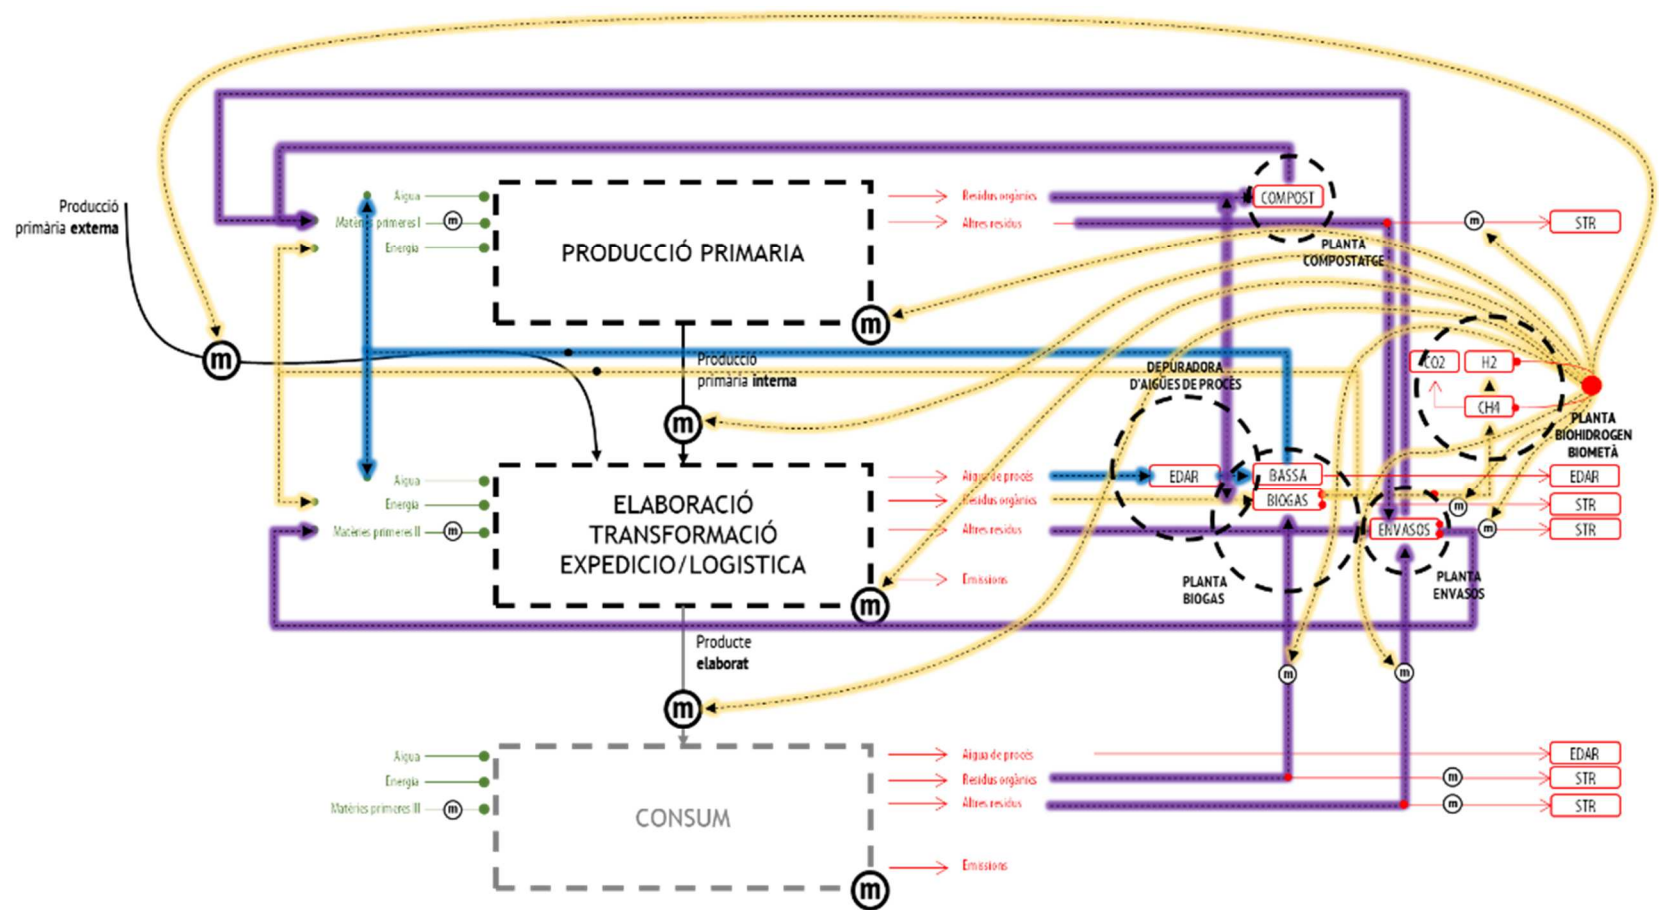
Producció primària externa

m

Aigua
Matèries primeres I
m
Energia

PRODUCCIÓ PRIMARIA

m

Residus orgànics
Altres residus

COMPOST
PLANTA COMPOSTATGE

m
STR

Producció primària interna

m

DEPURADORA D'AIGÜES DE PROCÉS

CO2
H2
CH4

PLANTA BIOHIDROGEN BIOMETÀ

Aigua
Energia
Matèries primeres II
m

ELABORACIÓ TRANSFORMACIÓ EXPEDICIO/LOGISTICA

m

Aigua de procés
Residus orgànics
Altres residus
Emissions

EDAR
BASSA
BIOGAS
ENVASOS

m
m

EDAR
STR
STR

PLANTA BIOGAS

PLANTA ENVASOS

Producte elaborat

m

m
m

Aigua
Energia
Matèries primeres III
m

CONSUM

m

Aigua de procés
Residus orgànics
Altres residus
Emissions

m
m

EDAR
STR
STR